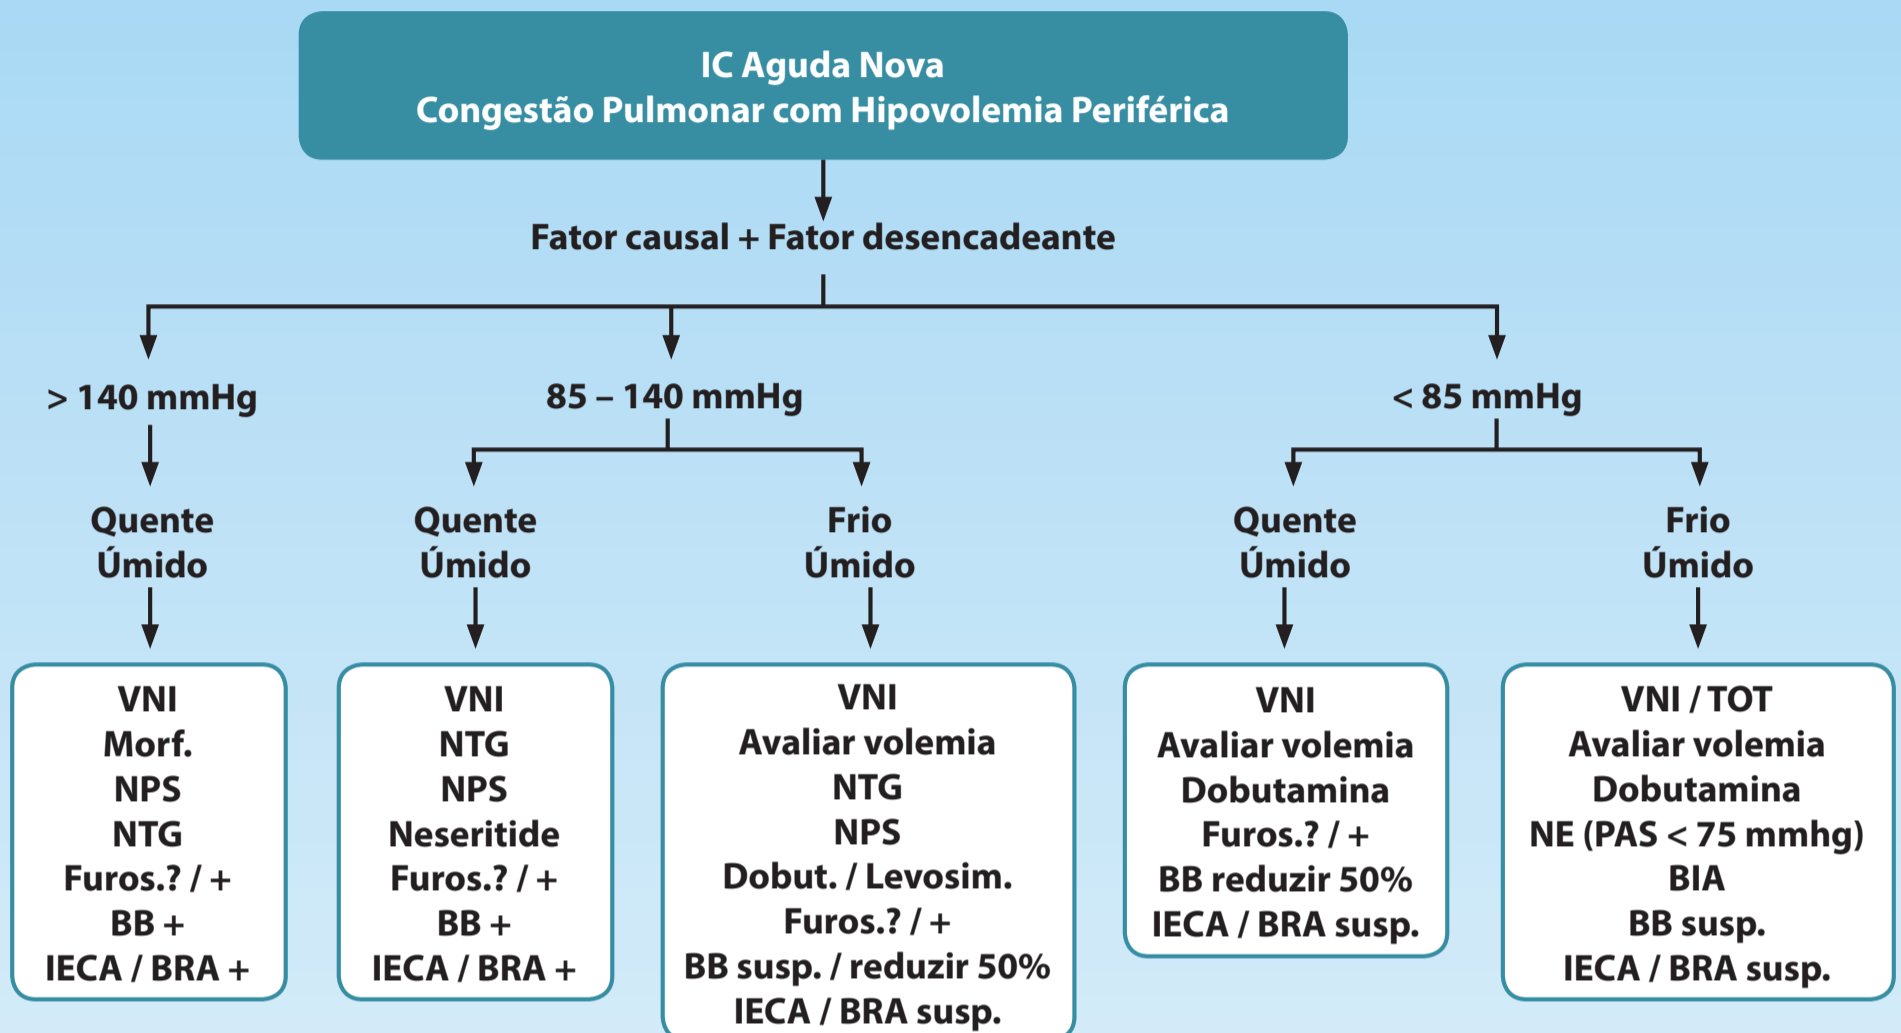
IC Aguda Nova
Congestão Pulmonar com Hipovolemia Periférica

Fator causal + Fator desencadeante

> 140 mmHg

Quente
Úmido

VNI
Morf.
NPS
NTG
Furos.? / +
BB +
IECA / BRA +

85 – 140 mmHg

Quente
Úmido

VNI
NTG
NPS
Neseritide
Furos.? / +
BB +
IECA / BRA +

Frio
Úmido

VNI
Avaliar volemia
NTG
NPS
Dobut. / Levosim.
Furos.? / +
BB susp. / reduzir 50%
IECA / BRA susp.

< 85 mmHg

Quente
Úmido

VNI
Avaliar volemia
Dobutamina
Furos.? / +
BB reduzir 50%
IECA / BRA susp.

Frio
Úmido

VNI / TOT
Avaliar volemia
Dobutamina
NE (PAS < 75 mmhg)
BIA
BB susp.
IECA / BRA susp.